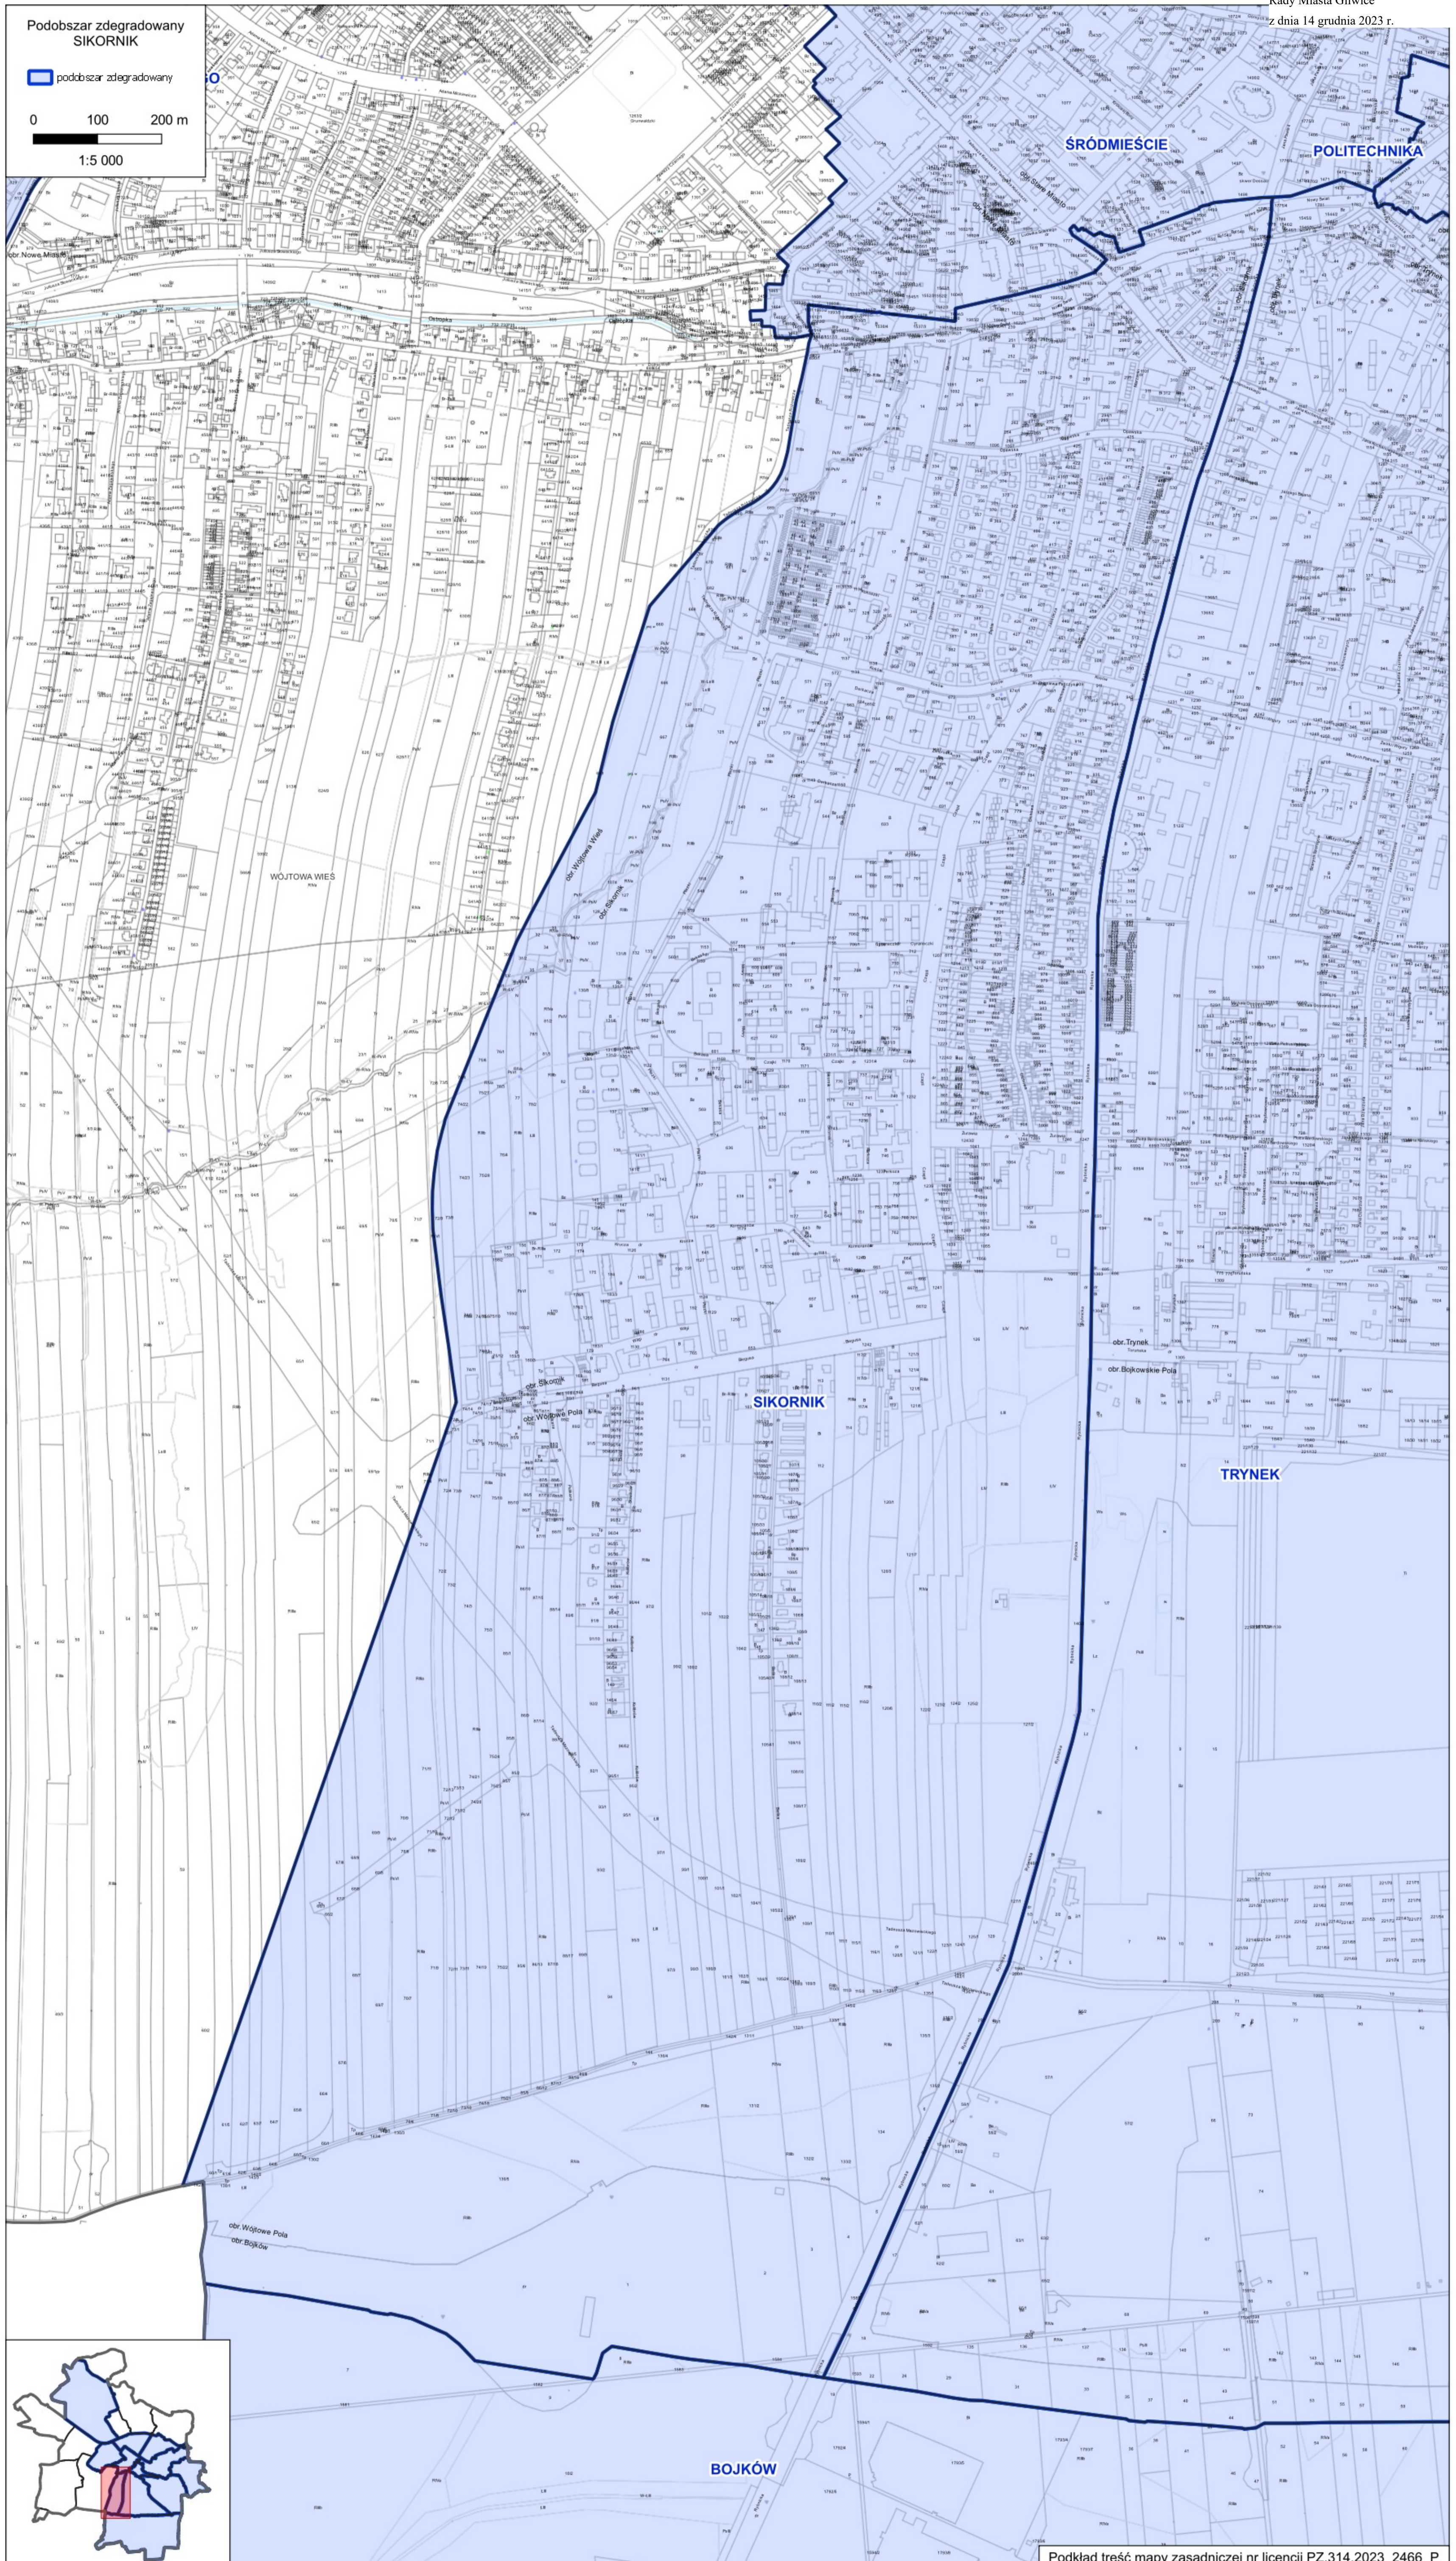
Rady Miasta Gliwice
z dnia 14 grudnia 2023 r.

Podobszar zdegradowany
SIKORNIK

podobszar zdegradowany

0 100 200 m

1:5 000

ŚRÓDMIEŚCIE

POLITECHNIKA

obr.Nowe Miasto

WÓJTOWA WIEŚ

obr. Wójtowa Wieś

obr. Sikornik

SIKORNIK

obr.Sikornik

obr.Wójtowe Pola

obr.Trynek

obr.Bojkowskie Pola

TRYNEK

obr.Wójtowe Pola

obr.Bojków

BOJKÓW

Podkład treść mapy zasadniczej nr licencji PZ.314.2023_2466_P